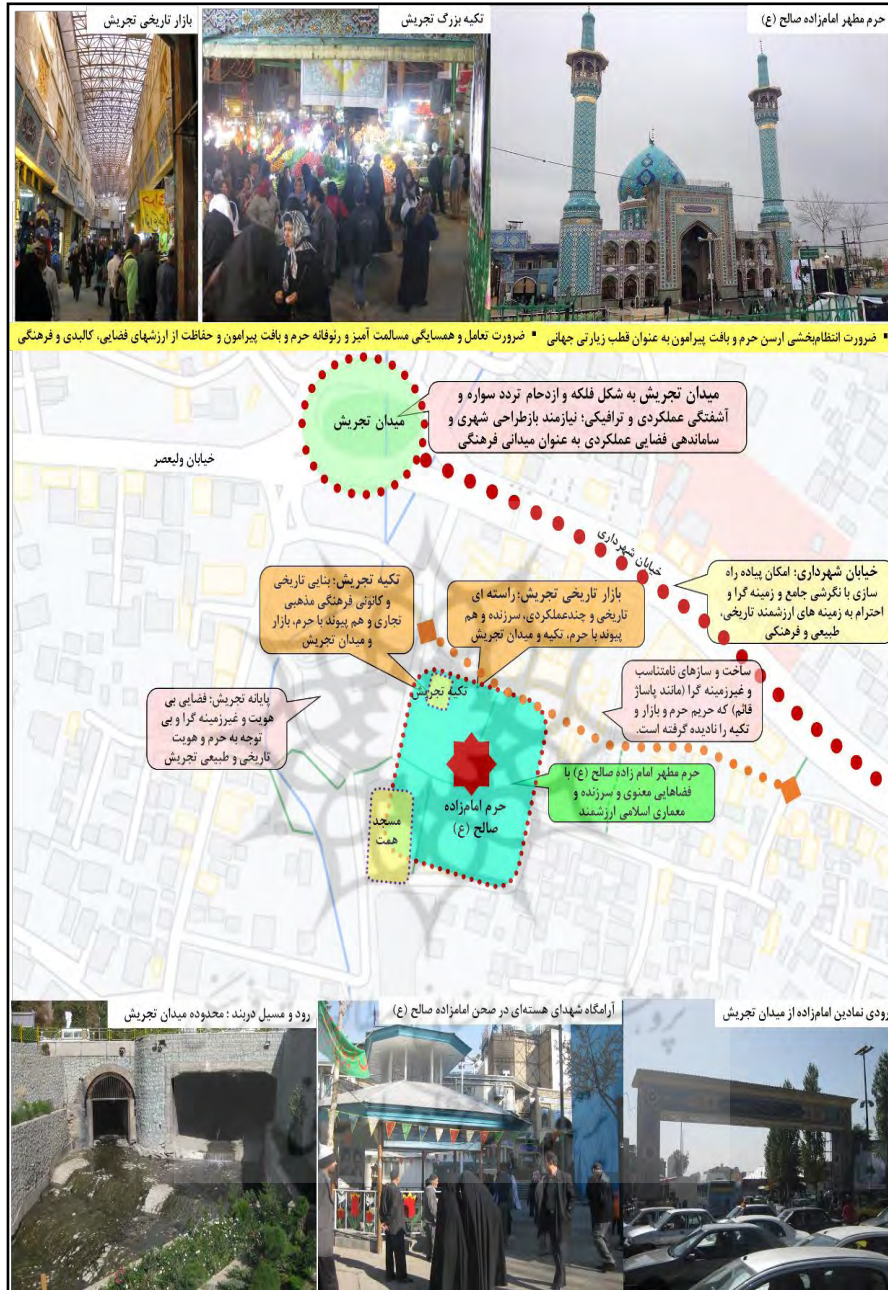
حرم مطهر امامزاده صالح (ع)

تکیه بزرگ تجریش

بازار تاریخی تجریش

ضرورت انتظام‌بخشی ارسن حرم و بافت پیرامون به عنوان قطب زیارتی جهانی ▪ ضرورت تعامل و همسایگی مسالمت آمیز و رنوفانه حرم و بافت پیرامون و حفاظت از ارزشهای فضایی، کالبدی و فرهنگی

میدان تجریش

میدان تجریش به شکل فلکه و ازدحام تردد سواره و آشفتگی عملکردی و ترافیکی؛ نیازمند بازطراحی شهری و ساماندهی فضایی عملکردی به عنوان میدانی فرهنگی

خیابان ولیعصر

خیابان شهرداری

خیابان شهرداری: امکان پیاده راه سازی با نگرشی جامع و زمینه گرا و احترام به زمینه های ارزشمند تاریخی، طبیعی و فرهنگی

تکیه تجریش: بنایی تاریخی و کانونی فرهنگی مذهبی تجاری و هم پیوند با حرم، بازار و میدان تجریش

بازار تاریخی تجریش: راسته ای تاریخی و چندعملکردی، سرزنده و هم پیوند با حرم، تکیه و میدان تجریش

ساخت و سازهای نامتناسب و غیرزمینه گرا (مانند پاساژ قائم) که حریم حرم و بازار و تکیه را نادیده گرفته است.

پایانه تجریش: فضایی بی هویت و غیرزمینه گرا و بی توجه به حرم و هویت تاریخی و طبیعی تجریش

تکیه تجریش

حرم امامزاده صالح (ع)

مسجد همت

حرم مطهر امام زاده صالح (ع) با فضاهایی معنوی و سرزنده و معماری اسلامی ارزشمند

رود و مسیل دربند : محدوده میدان تجریش

آرامگاه شهدای هسته‌ای در صحن امامزاده صالح (ع)

ورودی نمادین امامزاده از میدان تجریش